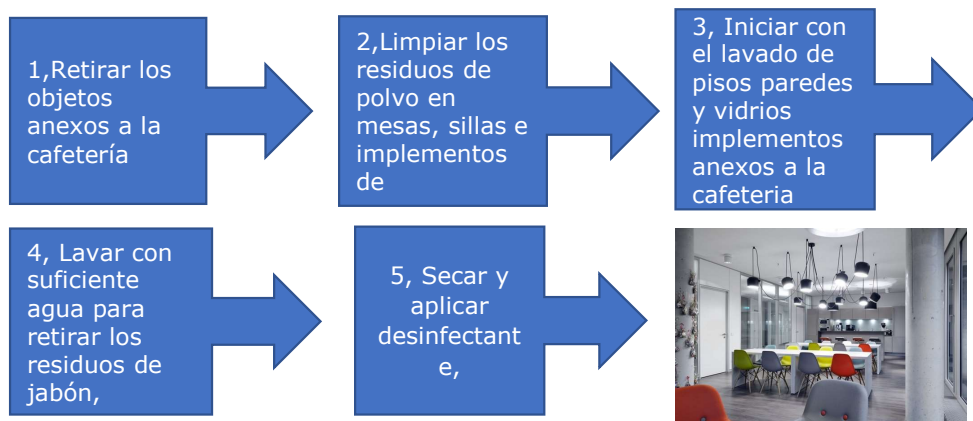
1,Retirar los objetos anexos a la cafetería

2,Limpiar los residuos de polvo en mesas, sillas e implementos de

3, Iniciar con el lavado de pisos paredes y vidrios implementos anexos a la cafeteria

4, Lavar con suficiente agua para retirar los residuos de jabón,

5, Secar y aplicar desinfectant e,